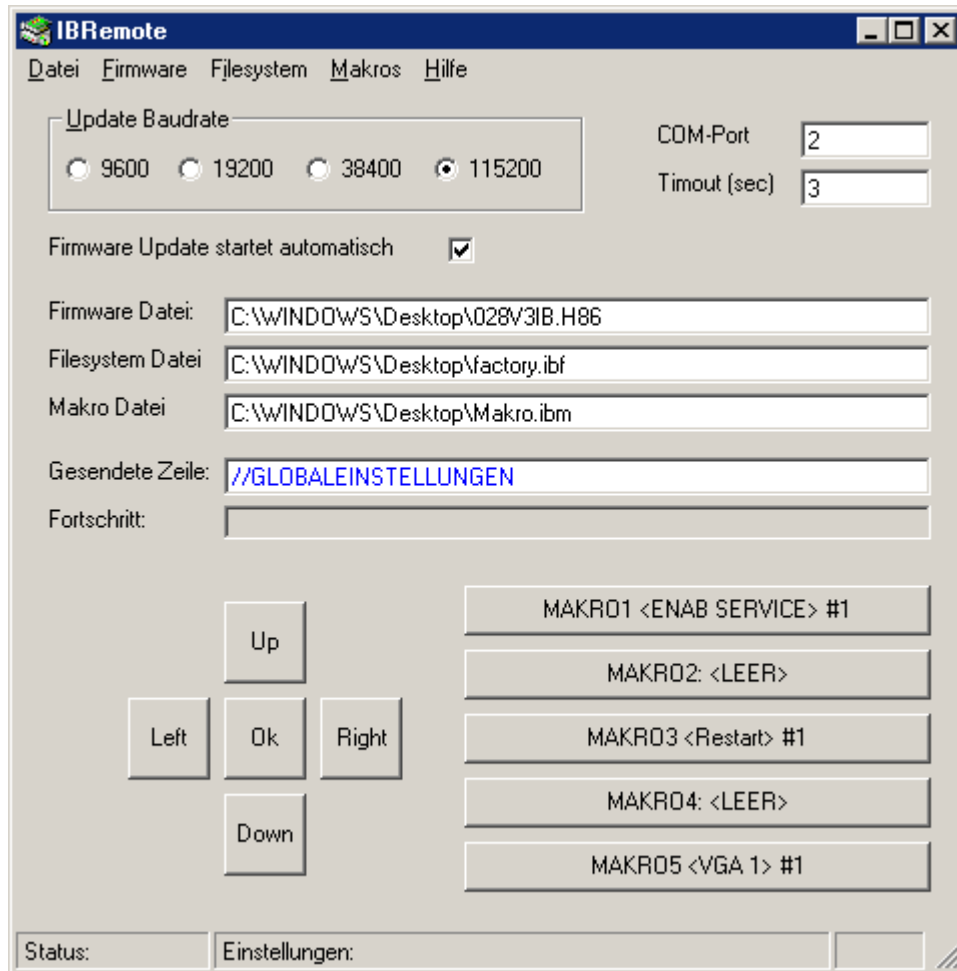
IBRemote

Datei Firmware Filesystem Makros Hilfe

Update Baudrate
9600 19200 38400 115200

COM-Port 2
Timout (sec) 3

Firmware Update startet automatisch

Firmware Datei: C:\WINDOWS\Desktop\028V3IB.H86
Filesystem Datei C:\WINDOWS\Desktop\factory.ibf
Makro Datei C:\WINDOWS\Desktop\Makro.ibm

Gesendete Zeile: //GLOBALEINSTELLUNGEN
Fortschritt:

Up
Left
Ok
Right
Down

MAKRO1 <ENAB SERVICE> #1
MAKRO2: <LEER>
MAKRO3 <Restart> #1
MAKRO4: <LEER>
MAKRO5 <VGA 1> #1

Status:
Einstellungen: